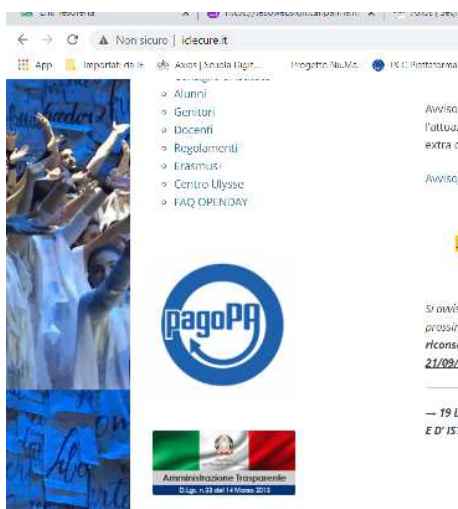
Non sicuro | iclecure.it

App Importati da IE Axios | Scuola Digit... Progetto Nu.Ma. PSC Piattaforma

Alunni
Genitori
Docenti
Regolamenti
Erasmus+
Centro Ulysse
FAQ OPENDAY

pagoPA

Amministrazione Trasparente
D.Lgs. n.33 del 14 Marzo 2013

Avviso
l'attua
extra c

Avviso

Si avvi
prossim
riconse
21/09/

— 19 L
E D' IS